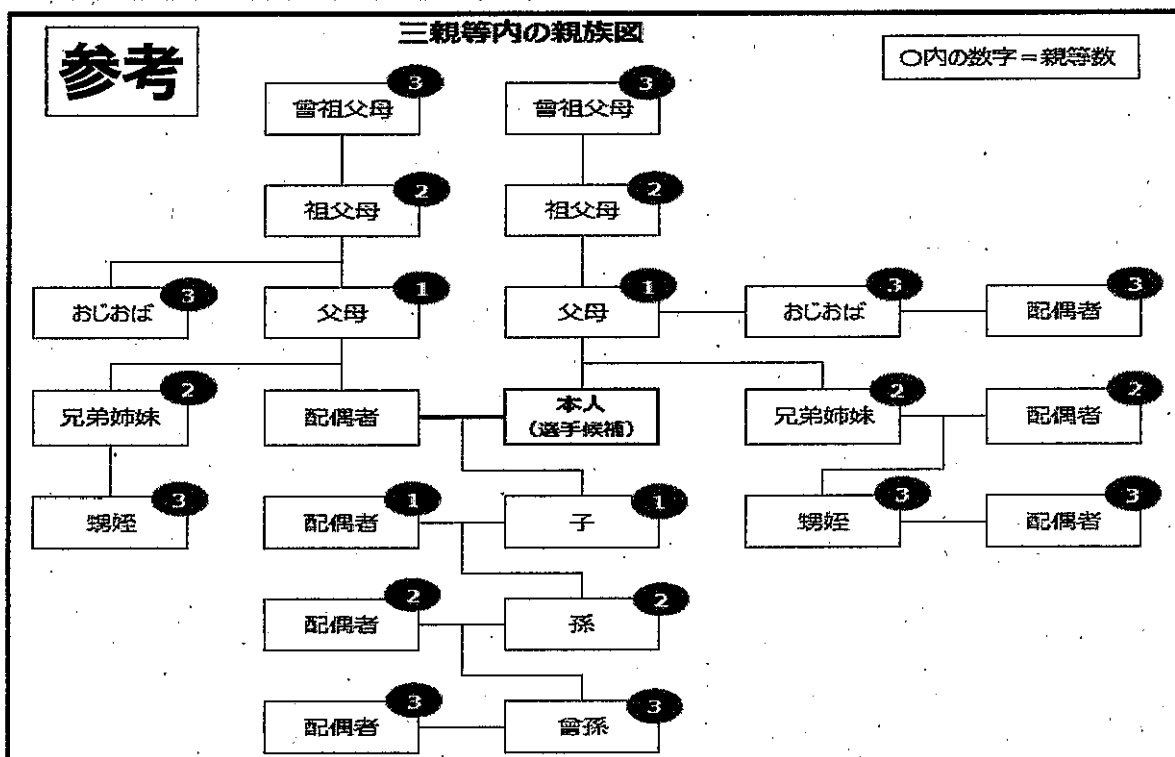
参考

三親等内の親族図

○内の数字＝親等数

曽祖父母 3
曽祖父母 3

祖父母 2
祖父母 2

おじおば 3
父母 1
父母 1
おじおば 3
配偶者 3

兄弟姉妹 2
配偶者
本人
（選手候補）
兄弟姉妹 2
配偶者 2

甥姪 3
配偶者 1
子 1
甥姪 3
配偶者 3

配偶者 2
孫 2

配偶者 3
曾孫 3